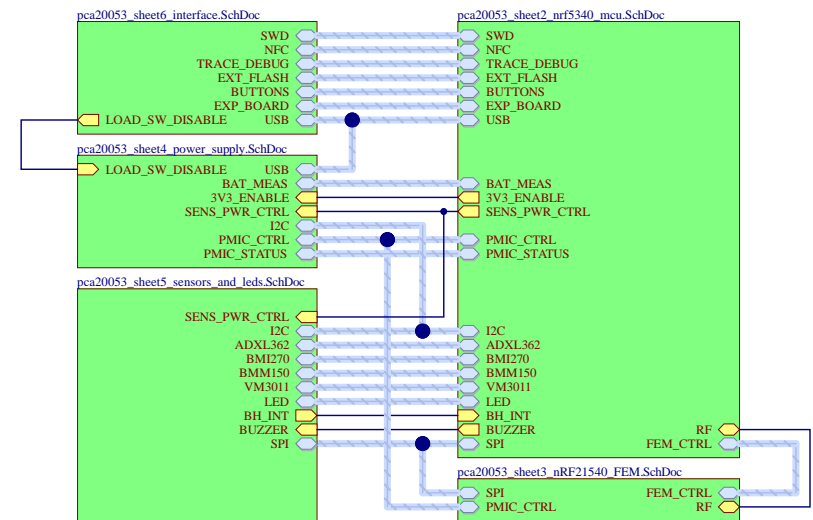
pca20053_sheet6_interface.SchDoc
SWD
NFC
TRACE_DEBUG
EXT_FLASH
BUTTONS
EXP_BOARD
LOAD_SW_DISABLE
USB

pca20053_sheet2_nrf5340_mcu.SchDoc
SWD
NFC
TRACE_DEBUG
EXT_FLASH
BUTTONS
EXP_BOARD
USB

pca20053_sheet4_power_supply.SchDoc
LOAD_SW_DISABLE
USB
BAT_MEAS
3V3_ENABLE
SENS_PWR_CTRL
I2C
PMIC_CTRL
PMIC_STATUS

BAT_MEAS
3V3_ENABLE
SENS_PWR_CTRL
PMIC_CTRL
PMIC_STATUS

pca20053_sheet5_sensors_and_leds.SchDoc
SENS_PWR_CTRL
I2C
ADXL362
BMI270
BMM150
VM3011
LED
BH_INT
BUZZER
SPI

I2C
ADXL362
BMI270
BMM150
VM3011
LED
BH_INT
BUZZER
SPI
RF
FEM_CTRL

pca20053_sheet3_nRF21540_FEM.SchDoc
SPI
PMIC_CTRL
FEM_CTRL
RF